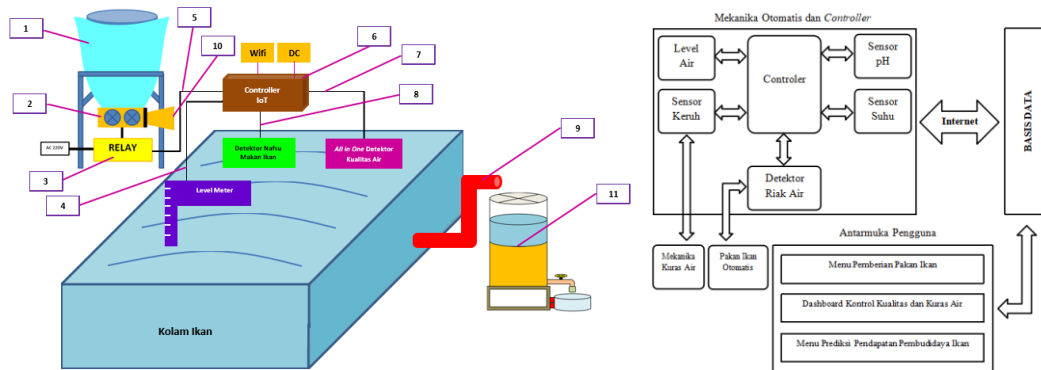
1

5

10

Wifi

DC

6

7

2

Controller IoT

8

AC 220V

RELAY

3

Detektor Nafsu Makan Ikan

*All In One* Detektor Kualitas Air

4

Level Meter

9

11

Kolam Ikan

Mekanika Otomatis dan *Controller*

Level Air

Controler

Sensor pH

Sensor Keruh

Sensor Suhu

Internet

BASIS DATA

Detektor Riak Air

Antarmuka Pengguna

Mekanika Kuras Air

Pakan Ikan Otomatis

Menu Pemberian Pakan Ikan

Dashboard Kontrol Kualitas dan Kuras Air

Menu Prediksi Pendapatan Pembudidaya Ikan